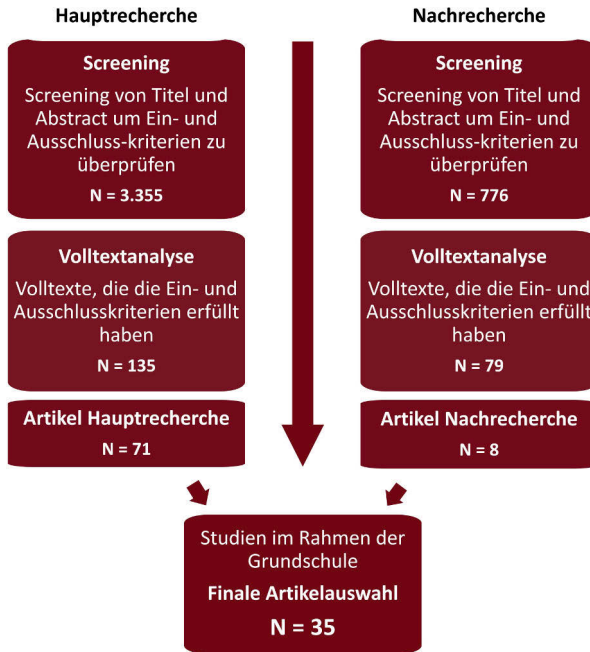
Hauptrecherche

Screening

Screening von Titel und Abstract um Ein- und Ausschluss-kriterien zu überprüfen

N = 3.355

Volltextanalyse

Volltexte, die die Ein- und Ausschlusskriterien erfüllt haben

N = 135

Artikel Hauptrecherche

N = 71

Nachrecherche

Screening

Screening von Titel und Abstract um Ein- und Ausschluss-kriterien zu überprüfen

N = 776

Volltextanalyse

Volltexte, die die Ein- und Ausschlusskriterien erfüllt haben

N = 79

Artikel Nachrecherche

N = 8

Studien im Rahmen der Grundschule

Finale Artikelauswahl

N = 35